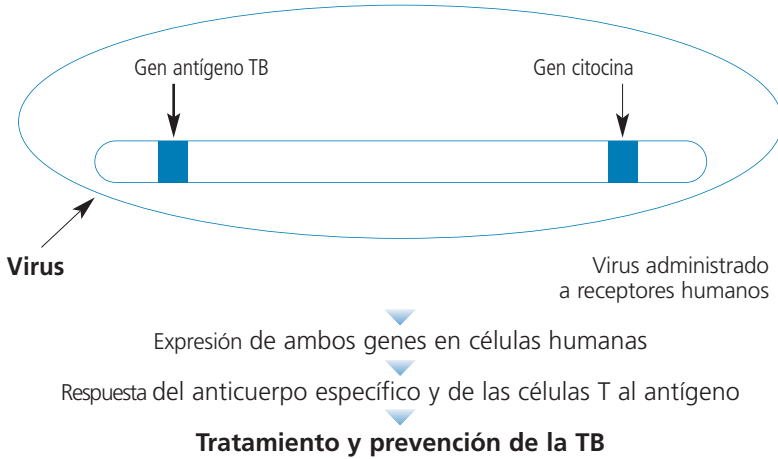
Gen antígeno TB

Gen citocina

Virus

Virus administrado a receptores humanos

Expresión de ambos genes en células humanas

Respuesta del anticuerpo específico y de las células T al antígeno

Tratamiento y prevención de la TB